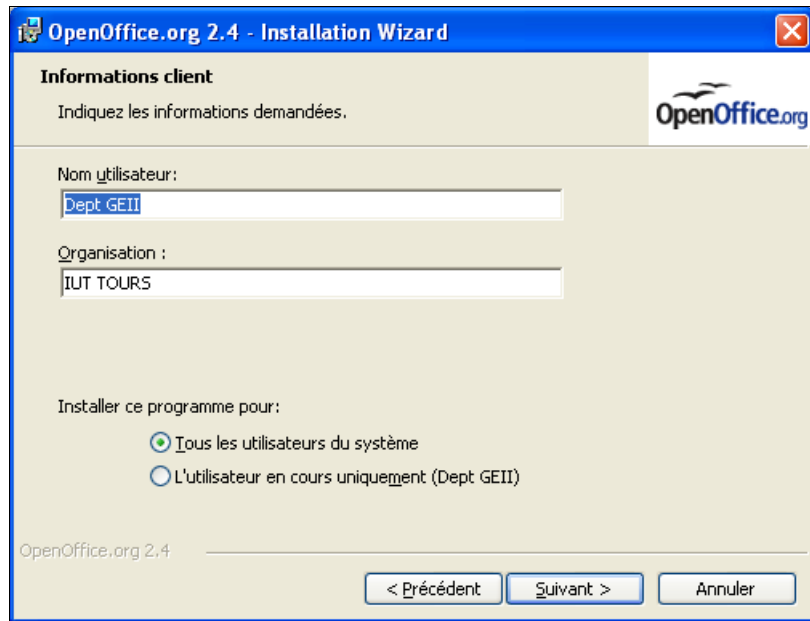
OpenOffice.org 2.4 - Installation Wizard

Informations client

Indiquez les informations demandées.

OpenOffice.org

Nom utilisateur:

Dept GEII

Organisation :

IUT TOURS

Installer ce programme pour:

Tous les utilisateurs du système

L'utilisateur en cours uniquement (Dept GEII)

OpenOffice.org 2.4

< Précédent

Suivant >

Annuler